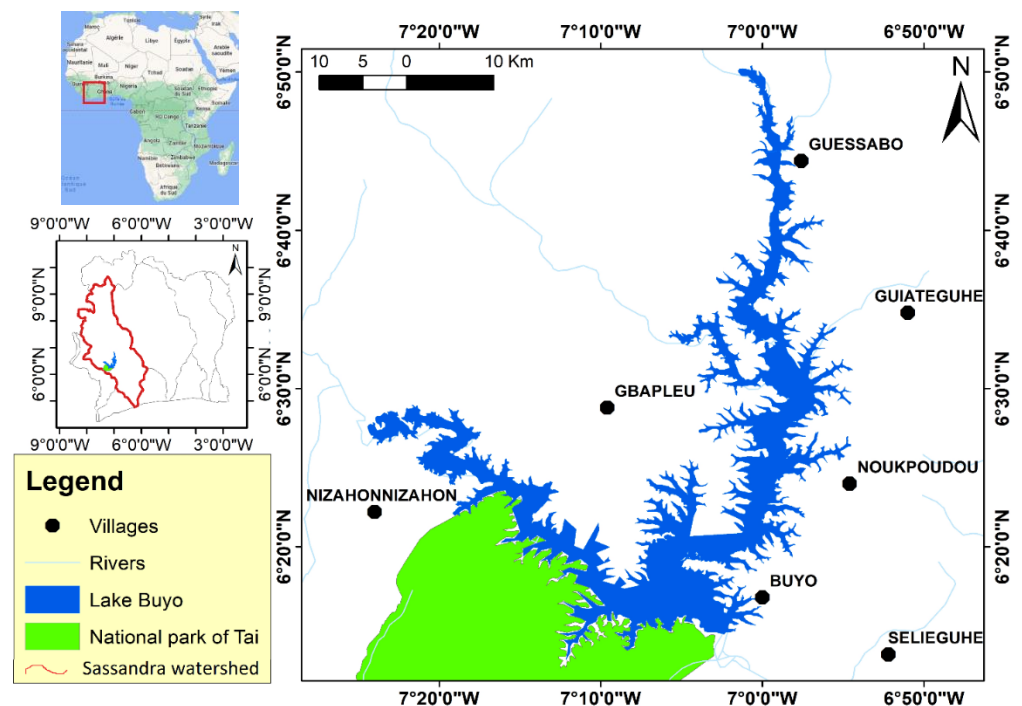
Sahara Occidental
Mauritanie
Mali
Niger
Tchad
Soudan
Égypte
Libye
Arabie saoudite
Yémen
Éthiopie
Somalie
Burkina
Ghana
Nigeria
Gabon
RD Congo
Kenya
Tanzanie
Angola
Zambie
Mozambique
Zimbabwe
Namibie
Botswana
Madagascar
Afrique du Sud
Soudan du Sud

9°0'0"W 6°0'0"W 3°0'0"W
9°0'0"N
6°0'0"N
N
9°0'0"W 6°0'0"W 3°0'0"W

Legend
Villages
Rivers
Lake Buyo
National park of Tai
Sassandra watershed

7°20'0"W 7°10'0"W 7°0'0"W 6°50'0"W
10 5 0 10 Km
N
6°50'0"N
6°40'0"N
6°30'0"N
6°20'0"N
GUESSABO
GUIATEGUHE
GBAPLEU
NOUKPOUDOU
NIZAHONNIZAHON
BUYO
SELIEGUHE
7°20'0"W 7°10'0"W 7°0'0"W 6°50'0"W